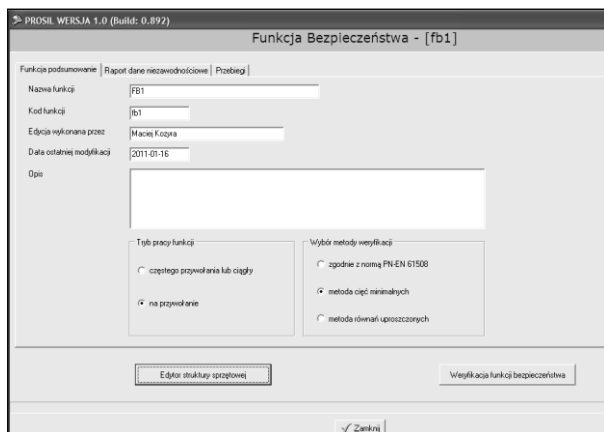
PROSIL WERSJA 1.0 (Build: 0.892)

Funkcja Bezpieczeństwa - [fb1]

Funkcja podsumowanie | Raport dane niezawodnościowe | Przebiegi

Nazwa funkcji FB1

Kod funkcji fb1

Edycja wykonana przez Maciej Kozyra

Data ostatniej modyfikacji 2011-01-16

Opis

Tryb pracy funkcji

częstego przywołania lub ciągły

na przywołanie

Wybór metody weryfikacji

zgodnie z normą PN-EN 61508

metoda cięć minimalnych

metoda równań uproszczonych

Edytor struktury sprzętowej

Weryfikacja funkcji bezpieczeństwa

Zamknij